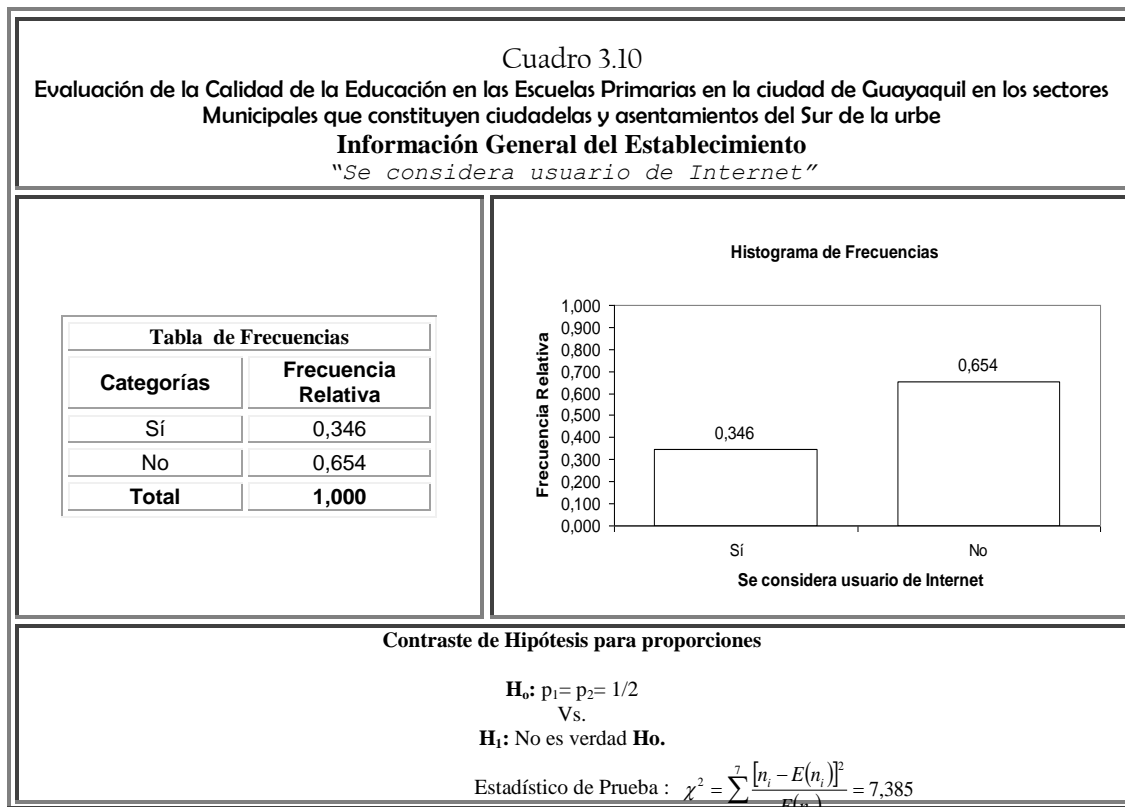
Cuadro 3.10
Evaluación de la Calidad de la Educación en las Escuelas Primarias en la ciudad de Guayaquil en los sectores Municipales que constituyen ciudadelas y asentamientos del Sur de la urbe
Información General del Establecimiento
"Se considera usuario de Internet"

| Tabla de Frecuencias | |
|---|---|
| Categorías | Frecuencia Relativa |
| Sí | 0,346 |
| No | 0,654 |
| Total | 1,000 |

Histograma de Frecuencias

1,000
0,900
0,800
0,700
0,600
0,500
0,400
0,300
0,200
0,100
0,000

Frecuencia Relativa

0,346
0,654

Sí
No

Se considera usuario de Internet

Contraste de Hipótesis para proporciones

$H_o$: $p_1 = p_2 = 1/2$
Vs.
$H_1$: No es verdad Ho.

Estadístico de Prueba : $\chi^2 = \sum^{7} \frac{[n_i - E(n_i)]^2}{E(n_i)} = 7,385$